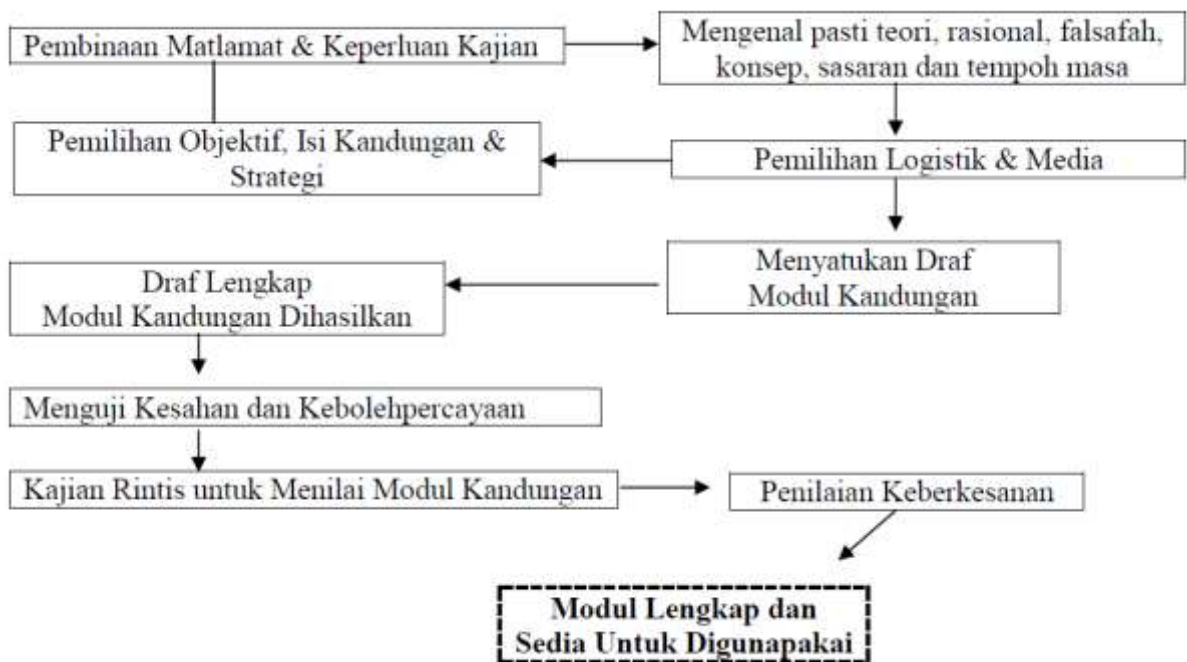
Pembinaan Matlamat & Keperluan Kajian

Mengenal pasti teori, rasional, falsafah, konsep, sasaran dan tempoh masa

Pemilihan Logistik & Media

Pemilihan Objektif, Isi Kandungan & Strategi

Menyatukan Draf Modul Kandungan

Draf Lengkap Modul Kandungan Dihasilkan

Menguji Kesahan dan Kebolehpercayaan

Kajian Rintis untuk Menilai Modul Kandungan

Penilaian Keberkesanan

Modul Lengkap dan Sedia Untuk Digunapakai